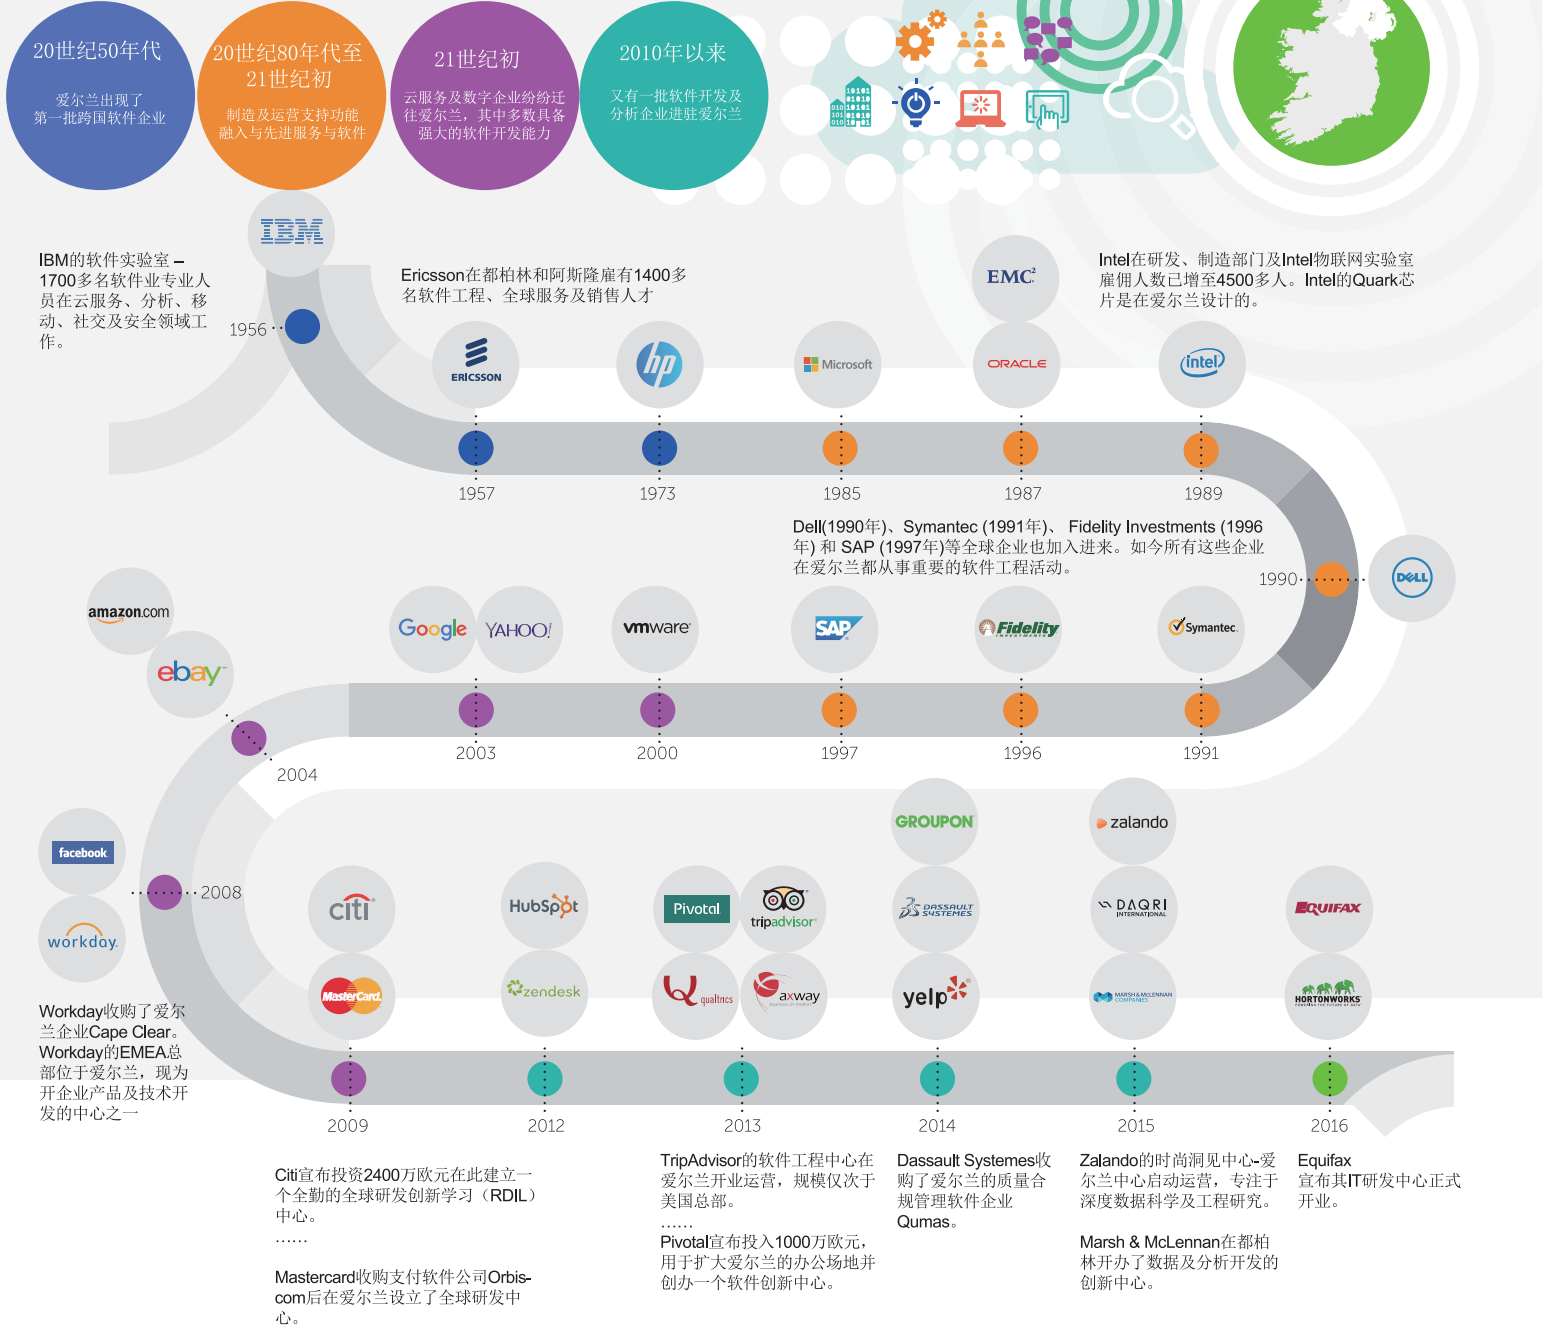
20世纪50年代
爱尔兰出现了第一批跨国软件企业

20世纪80年代至21世纪初
制造及运营支持功能融入与先进服务与软件

21世纪初
云服务及数字企业纷纷迁往爱尔兰，其中多数具备强大的软件开发能力

2010年以来
又有一批软件开发及分析企业进驻爱尔兰

IBM

IBM的软件实验室 – 1700多名软件业专业人员在云服务、分析、移动、社交及安全领域工作。

1956

Ericsson在都柏林和阿斯隆雇有1400多名软件工程、全球服务及销售人才

ERICSSON
hp
Microsoft
EMC²
ORACLE
intel

Intel在研发、制造部门及Intel物联网实验室雇佣人数已增至4500多人。Intel的Quark芯片是在爱尔兰设计的。

1957
1973
1985
1987
1989

Dell(1990年)、Symantec (1991年)、 Fidelity Investments (1996年) 和 SAP (1997年)等全球企业也加入进来。如今所有这些企业在爱尔兰都从事重要的软件工程活动。

1990
DELL

amazon.com
ebay
Google
YAHOO!
vmware
SAP
Fidelity
Symantec

2003
2000
1997
1996
1991
2004

facebook
workday
2008

citi
HubSpot
Pivotal
tripadvisor
GROUPON
zalando
DASSAULT SYSTEMES
DAQRI INTERNATIONAL
EQUIFAX
MasterCard
zendesk
qualtrics
axway
yelp
MARSH & McLENNAN COMPANIES
HORTONWORKS

Workday收购了爱尔兰企业Cape Clear。Workday的EMEA总部位于爱尔兰，现为开企业产品及技术开发的中心之一

2009
2012
2013
2014
2015
2016

Citi宣布投资2400万欧元在此建立一个全勤的全球研发创新学习（RDIL）中心。
……
Mastercard收购支付软件公司Orbis-com后在爱尔兰设立了全球研发中心。

TripAdvisor的软件工程中心在爱尔兰开业运营，规模仅次于美国总部。
……
Pivotal宣布投入1000万欧元，用于扩大爱尔兰的办公场地并创办一个软件创新中心。

Dassault Systemes收购了爱尔兰的质量合规管理软件企业Qumas。

Zalando的时尚洞见中心-爱尔兰中心启动运营，专注于深度数据科学及工程研究。

Marsh & McLennan在都柏林开办了数据及分析开发的创新中心。

Equifax
宣布其IT研发中心正式开业。